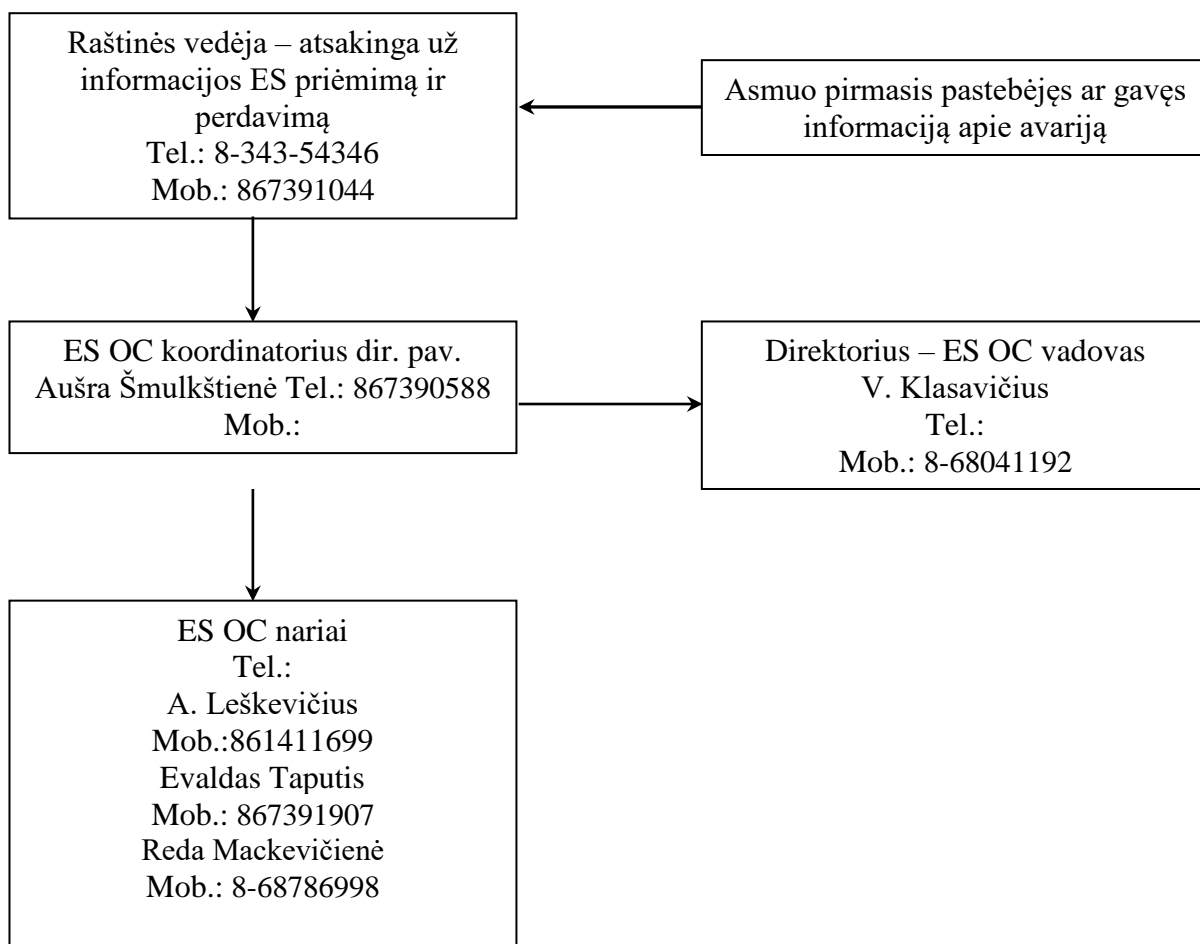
Raštinės vedėja – atsakinga už informacijos ES priėmimą ir perdavimą
Tel.: 8-343-54346
Mob.: 867391044

Asmuo pirmasis pastebėjęs ar gavęs informaciją apie avariją

ES OC koordinatorius dir. pav.
Aušra Šmulkštienė Tel.: 867390588
Mob.:

Direktorius – ES OC vadovas
V. Klasavičius
Tel.:
Mob.: 8-68041192

ES OC nariai
Tel.:
A. Leškevičius
Mob.:861411699
Evaldas Taputis
Mob.: 867391907
Reda Mackevičienė
Mob.: 8-68786998